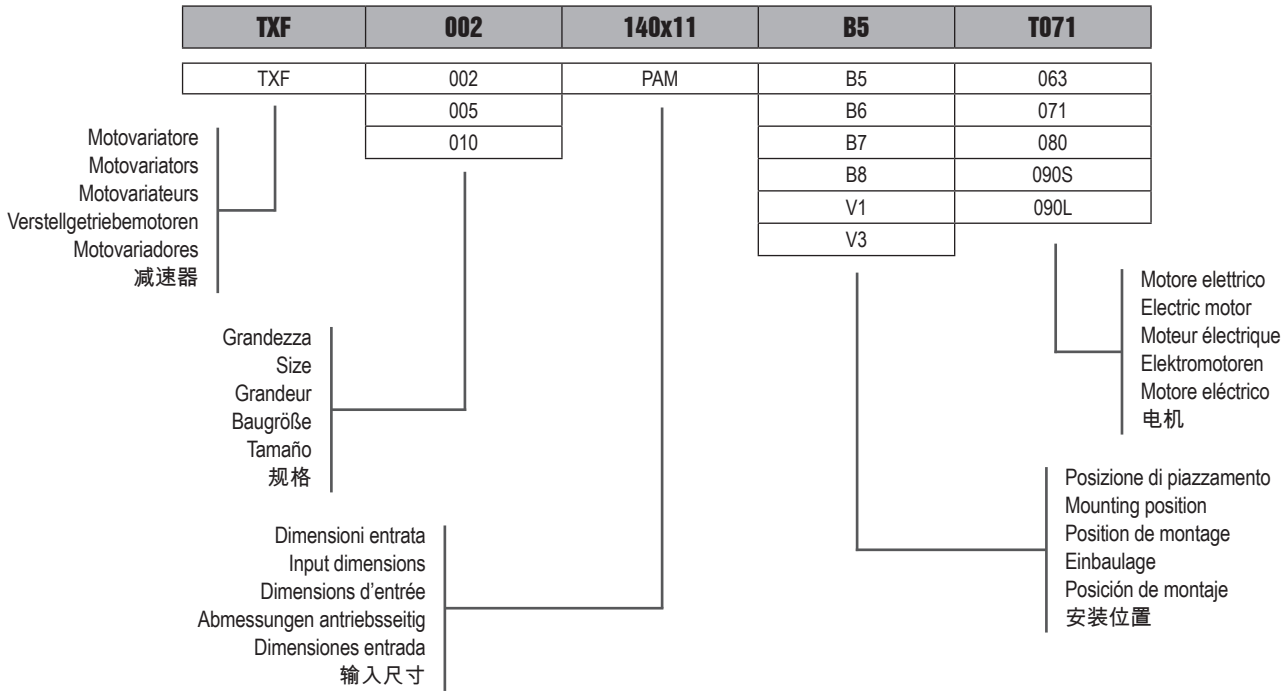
| TXF | 002 | 140x11 | B5 | T071 |
|---|---|---|---|---|

| TXF | 002 | PAM | B5 | 063 |
|---|---|---|---|---|
| | 005 | | B6 | 071 |
| | 010 | | B7 | 080 |
| | | | B8 | 090S |
| | | | V1 | 090L |
| | | | V3 | |

Motovariatore
Motovariators
Motovariateurs
Verstellgetriebemotoren
Motovariadores
减速器

Grandezza
Size
Grandeur
Baugröße
Tamaño
规格

Dimensioni entrata
Input dimensions
Dimensions d'entrée
Abmessungen antriebsseitig
Dimensiones entrada
输入尺寸

Motore elettrico
Electric motor
Moteur électrique
Elektromotoren
Motore eléctrico
电机

Posizione di piazzamento
Mounting position
Position de montage
Einbaulage
Posición de montaje
安装位置